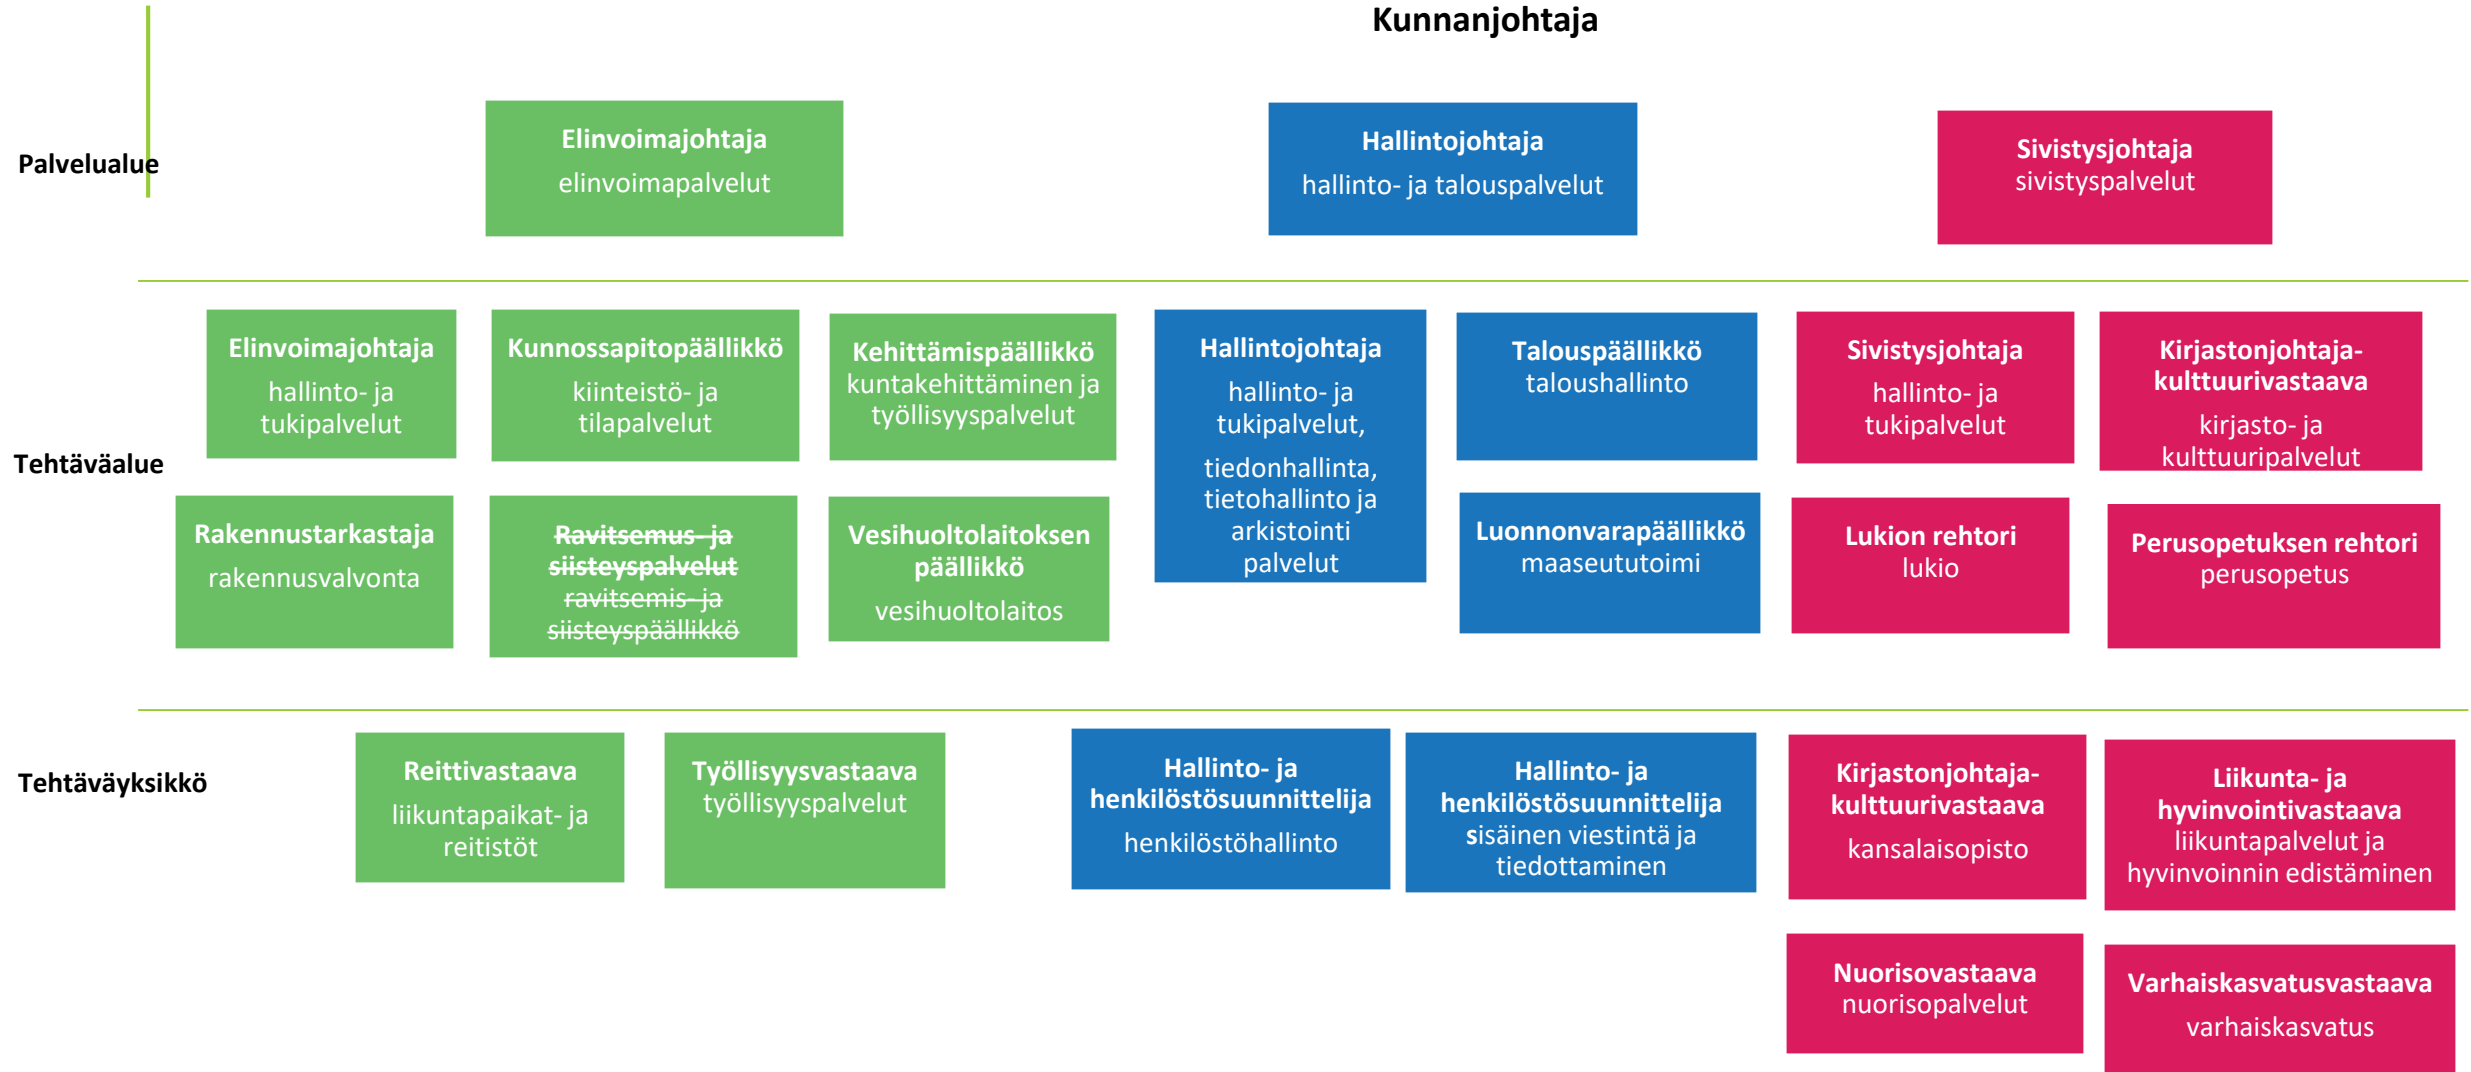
Kunnanjohtaja

Palvelualue

Elinvoimajohtaja
elinvoimapalvelut

Hallintojohtaja
hallinto- ja talouspalvelut

Sivistysjohtaja
sivistyspalvelut

Tehtäväalue

Elinvoimajohtaja
hallinto- ja tukipalvelut

Kunnossapitopäällikkö
kiinteistö- ja tilapalvelut

Kehittämispäällikkö
kuntakehittäminen ja työllisyyspalvelut

Hallintojohtaja
hallinto- ja tukipalvelut,
tiedonhallinta, tietohallinto ja arkistointi palvelut

Talouspäällikkö
taloushallinto

Sivistysjohtaja
hallinto- ja tukipalvelut

Kirjastonjohtaja-kulttuurivastaava
kirjasto- ja kulttuuripalvelut

Rakennustarkastaja
rakennusvalvonta

~~Ravitsemus- ja siisteyspalvelut~~
~~ravitsemis- ja siisteyspäällikkö~~

Vesihuoltolaitoksen päällikkö
vesihuoltolaitos

Luonnonvarapäällikkö
maaseututoimi

Lukion rehtori
lukio

Perusopetuksen rehtori
perusopetus

Tehtäväyksikkö

Reittivastaava
liikuntapaikat- ja reitistöt

Työllisyysvastaava
työllisyyspalvelut

Hallinto- ja henkilöstösuunnittelija
henkilöstöhallinto

Hallinto- ja henkilöstösuunnittelija
sisäinen viestintä ja tiedottaminen

Kirjastonjohtaja-kulttuurivastaava
kansalaisopisto

Liikunta- ja hyvinvointivastaava
liikuntapalvelut ja hyvinvoinnin edistäminen

Nuorisovastaava
nuorisopalvelut

Varhaiskasvatusvastaava
varhaiskasvatus